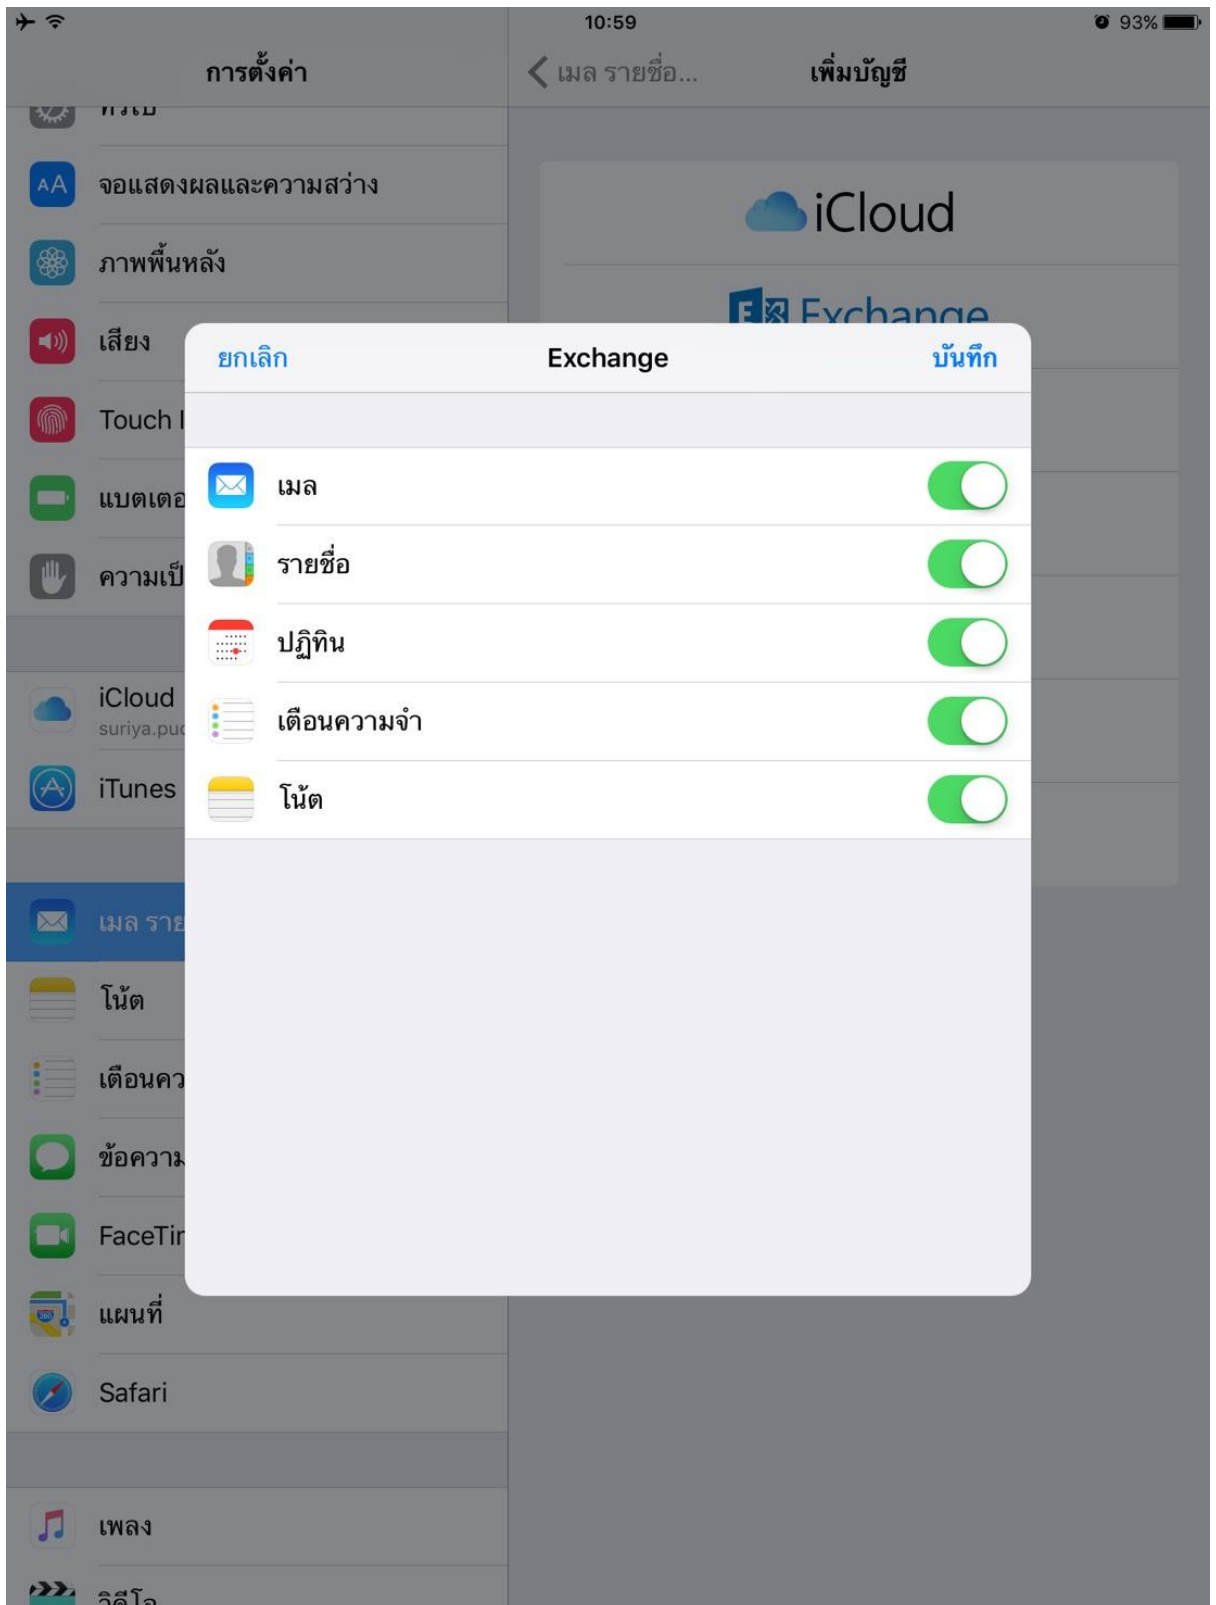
10:59
93%

การตั้งค่า
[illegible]
จอแสดงผลและความสว่าง
ภาพพื้นหลัง
เสียง
Touch I
แบตเตอ
ความเป็
iCloud
suriya.pu
iTunes
เมล รา
โน้ต
เตือนคว
ข้อความ
FaceTi
แผนที่
Safari
เพลง
วิดีโอ

เมล รายชื่อ...
เพิ่มบัญชี
iCloud
Exchange

ยกเลิก
Exchange
บันทึก
เมล
รายชื่อ
ปฏิทิน
เตือนความจำ
โน้ต